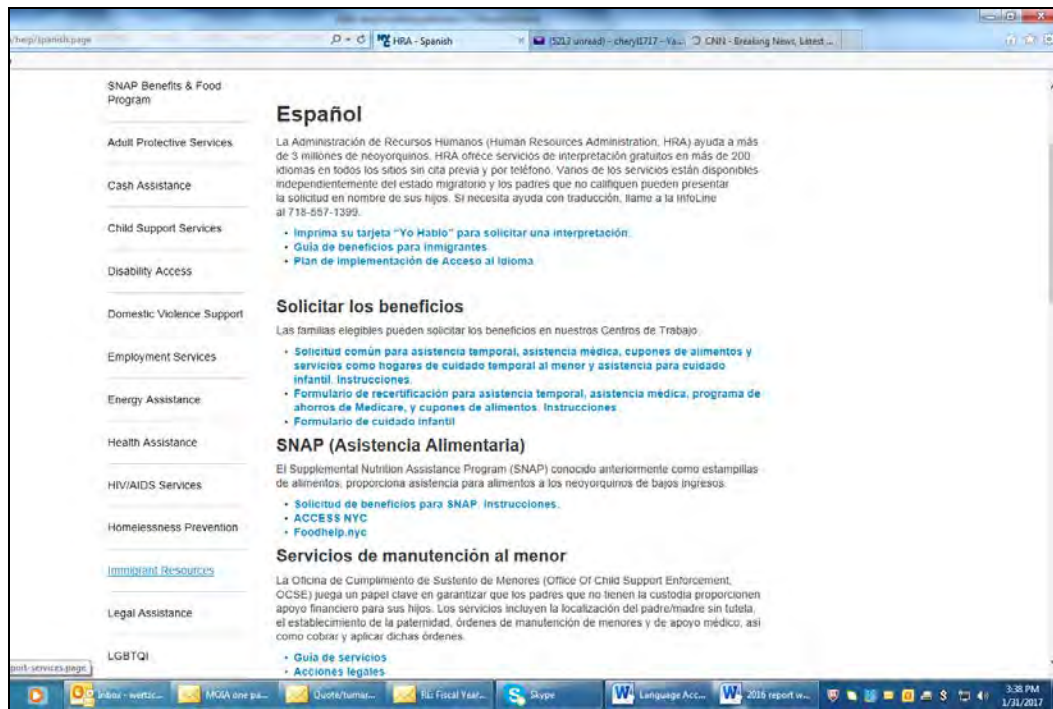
/help/spanish.page

HRA - Spanish

(5217 unread) - cheryl1717 - Ya...

CNN - Breaking News, Latest ...

SNAP Benefits & Food Program

Adult Protective Services

Cash Assistance

Child Support Services

Disability Access

Domestic Violence Support

Employment Services

Energy Assistance

Health Assistance

HIV/AIDS Services

Homelessness Prevention

Immigrant Resources

Legal Assistance

LGBTQI

Español

La Administración de Recursos Humanos (Human Resources Administration, HRA) ayuda a más de 3 millones de neoyorquinos. HRA ofrece servicios de interpretación gratuitos en más de 200 idiomas en todos los sitios sin cita previa y por teléfono. Varios de los servicios están disponibles independientemente del estado migratorio y los padres que no califiquen pueden presentar la solicitud en nombre de sus hijos. Si necesita ayuda con traducción, llame a la InfoLine al 718-557-1399.

• Imprima su tarjeta "Yo Hablo" para solicitar una interpretación.
• Guía de beneficios para inmigrantes
• Plan de implementación de Acceso al Idioma

Solicitar los beneficios

Las familias elegibles pueden solicitar los beneficios en nuestros Centros de Trabajo.

• Solicitud común para asistencia temporal, asistencia médica, cupones de alimentos y servicios como hogares de cuidado temporal al menor y asistencia para cuidado infantil. Instrucciones.
• Formulario de recertificación para asistencia temporal, asistencia médica, programa de ahorros de Medicare, y cupones de alimentos. Instrucciones.
• Formulario de cuidado infantil

SNAP (Asistencia Alimentaria)

El Supplemental Nutrition Assistance Program (SNAP) conocido anteriormente como estampillas de alimentos, proporciona asistencia para alimentos a los neoyorquinos de bajos ingresos.

• Solicitud de beneficios para SNAP. Instrucciones.
• ACCESS NYC
• Foodhelp.nyc

Servicios de manutención al menor

La Oficina de Cumplimiento de Sustento de Menores (Office Of Child Support Enforcement, OCSE) juega un papel clave en garantizar que los padres que no tienen la custodia proporcionen apoyo financiero para sus hijos. Los servicios incluyen la localización del padre/madre sin tutela, el establecimiento de la paternidad, órdenes de manutención de menores y de apoyo médico, así como cobrar y aplicar dichas órdenes.

• Guía de servicios
• Acciones legales

port-services.page

Inbox - wertz...
MOIA one pa...
Quote/tumar...
Re: Fiscal Year...
Skype
Language Acc...
2016 report w...
3:38 PM
1/31/2017